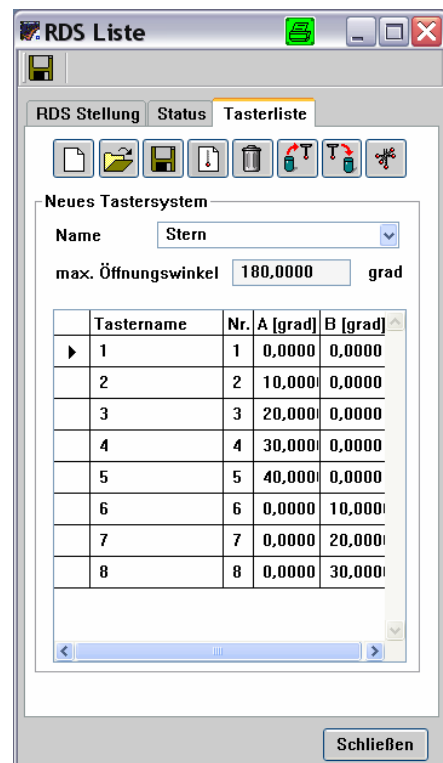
RDS Liste

RDS Stellung | Status | Tasterliste

Neues Tastersystem
Name Stern
max. Öffnungswinkel 180,0000 grad

| | Tastername | Nr. | A [grad] | B [grad] |
|---|---|---|---|---|
| ▸ | 1 | 1 | 0,0000 | 0,0000 |
| | 2 | 2 | 10,0000 | 0,0000 |
| | 3 | 3 | 20,0000 | 0,0000 |
| | 4 | 4 | 30,0000 | 0,0000 |
| | 5 | 5 | 40,0000 | 0,0000 |
| | 6 | 6 | 0,0000 | 10,0000 |
| | 7 | 7 | 0,0000 | 20,0000 |
| | 8 | 8 | 0,0000 | 30,0000 |

Schließen